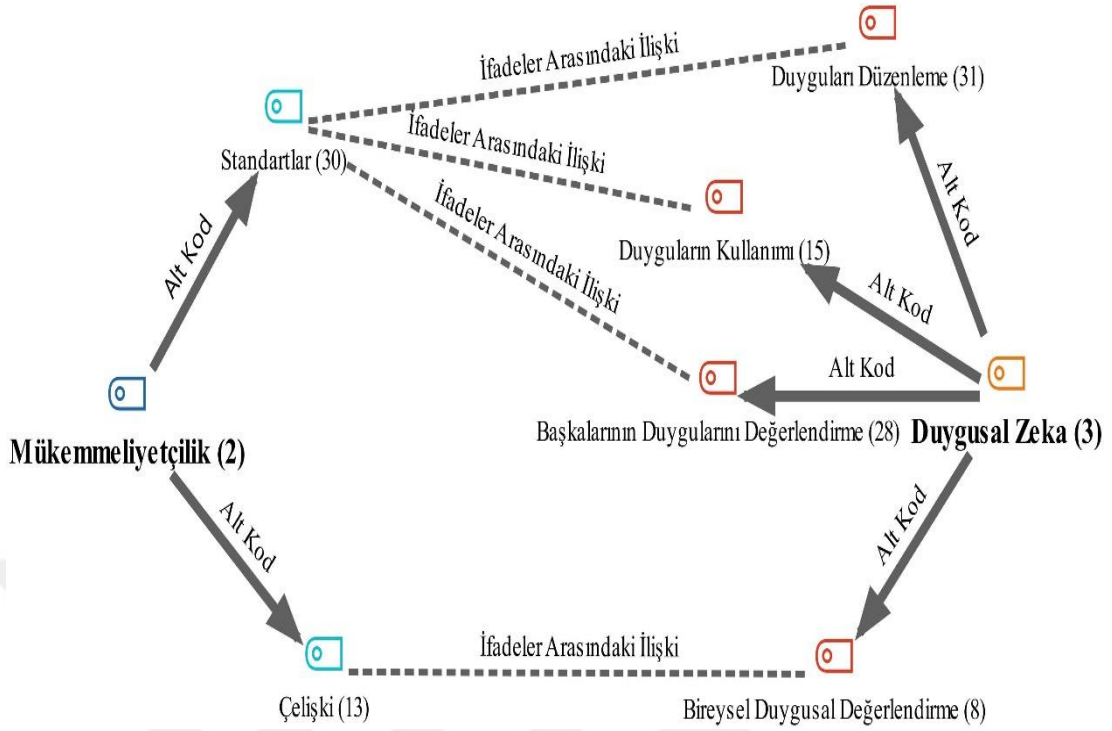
İfadeler Arasındaki İlişki

Duyguları Düzenleme (31)

İfadeler Arasındaki İlişki

Standartlar (30)

İfadeler Arasındaki İlişki

Alt Kod

Alt Kod

Duyguların Kullanımı (15)

Alt Kod

Alt Kod

Başkalarının Duygularını Değerlendirme (28)

Duygusal Zeka (3)

Mükemmeliyetçilik (2)

Alt Kod

Alt Kod

İfadeler Arasındaki İlişki

Çelişki (13)

Bireysel Duygusal Değerlendirme (8)